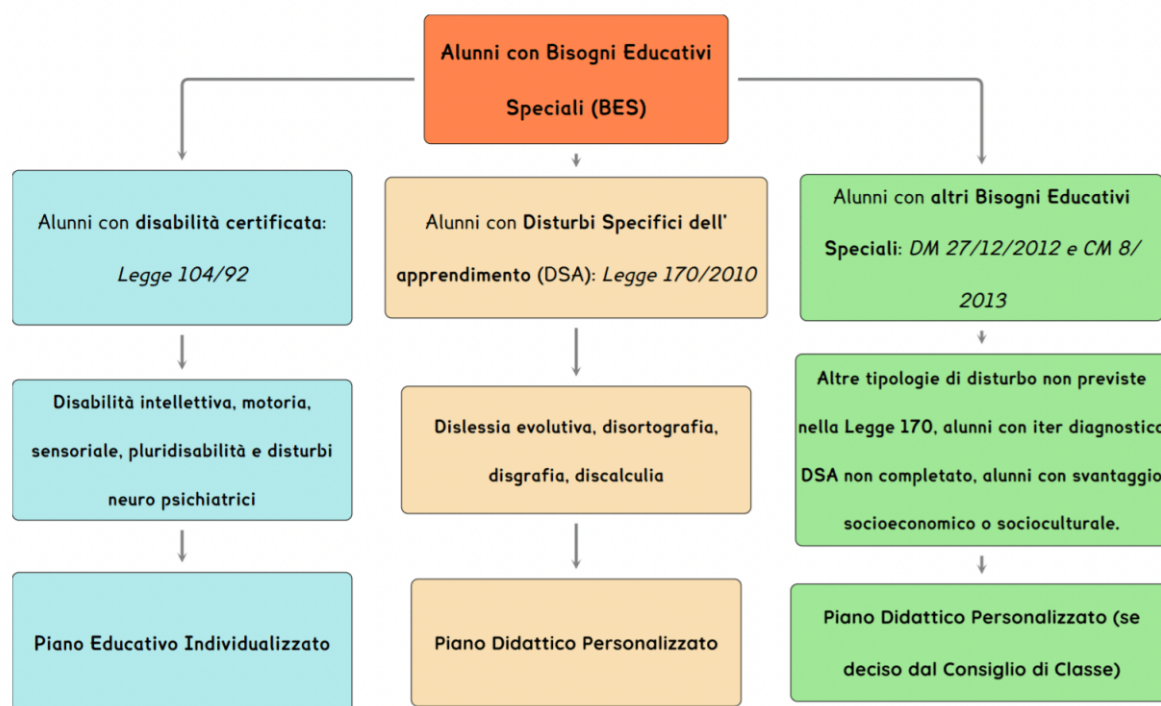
Alunni con Bisogni Educativi Speciali (BES)

Alunni con disabilità certificata: Legge 104/92

Disabilità intellettiva, motoria, sensoriale, pluridisabilità e disturbi neuro psichiatrici

Piano Educativo Individualizzato

Alunni con Disturbi Specifici dell' apprendimento (DSA): Legge 170/2010

Dislessia evolutiva, disortografia, disgrafia, discalculia

Piano Didattico Personalizzato

Alunni con altri Bisogni Educativi Speciali: DM 27/12/2012 e CM 8/ 2013

Altre tipologie di disturbo non previste nella Legge 170, alunni con iter diagnostico DSA non completato, alunni con svantaggio socioeconomico o socioculturale.

Piano Didattico Personalizzato (se deciso dal Consiglio di Classe)